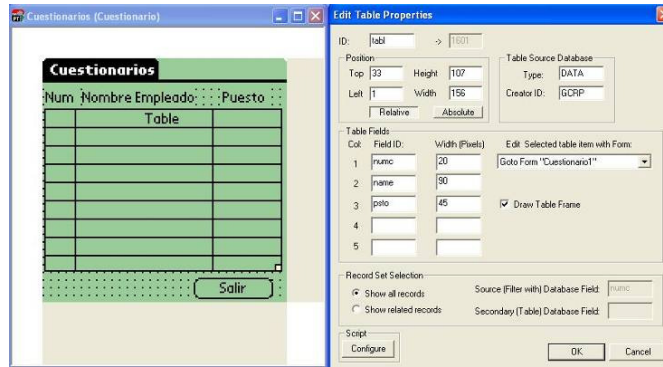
Cuestionarios (Cuestionario)

Cuestionarios

Num Nombre Empleado Puesto

Table

Salir

Edit Table Properties

ID: tabl -> 1601

Position
Top 33 Height 107
Left 1 Width 156
Relative Absolute

Table Source Database
Type: DATA
Creator ID: GCRP

Table Fields
Col: Field ID: Width (Pixels) Edit Selected table item with Form:
1 numc 20 Goto Form "Cuestionario1"
2 name 90
3 psto 45 Draw Table Frame
4
5

Record Set Selection
Show all records
Show related records
Source (Filter with) Database Field: numc
Secondary (Table) Database Field:

Script
Configure

OK Cancel